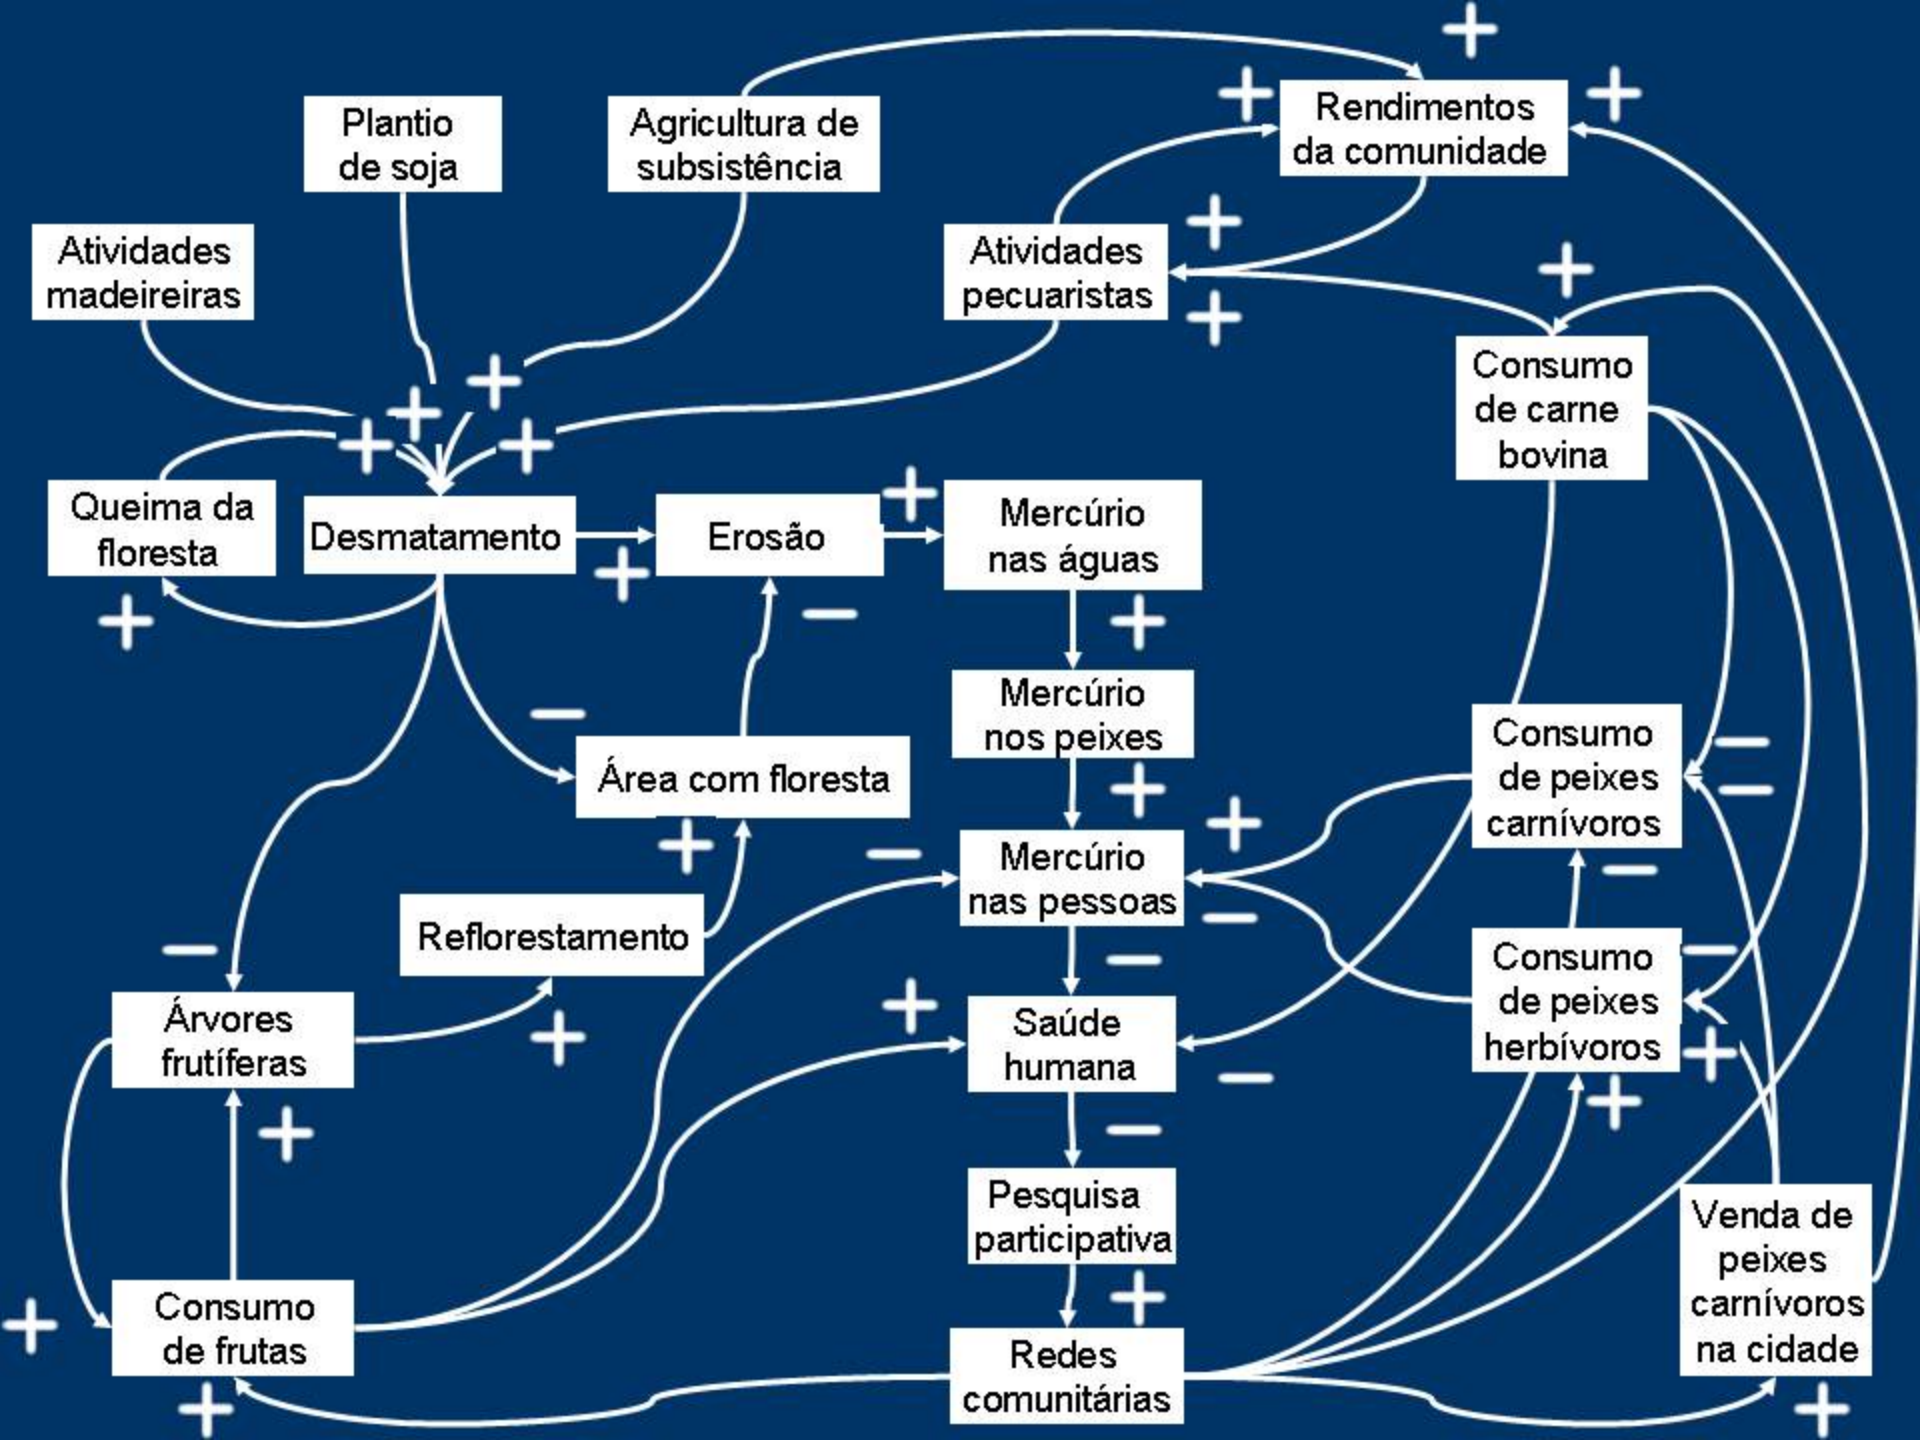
Plantio de soja

Agricultura de subsistência

Rendimentos da comunidade

Atividades madeireiras

Atividades pecuaristas

Consumo de carne bovina

Queima da floresta

Desmatamento

Erosão

Mercúrio nas águas

Mercúrio nos peixes

Área com floresta

Consumo de peixes carnívoros

Mercúrio nas pessoas

Reflorestamento

Consumo de peixes herbívoros

Árvores frutíferas

Saúde humana

Pesquisa participativa

Venda de peixes carnívoros na cidade

Consumo de frutas

Redes comunitárias

+ + + + + + + + + + + + + + + + + + + + + + + + +

− − − − − − − − − − − − −